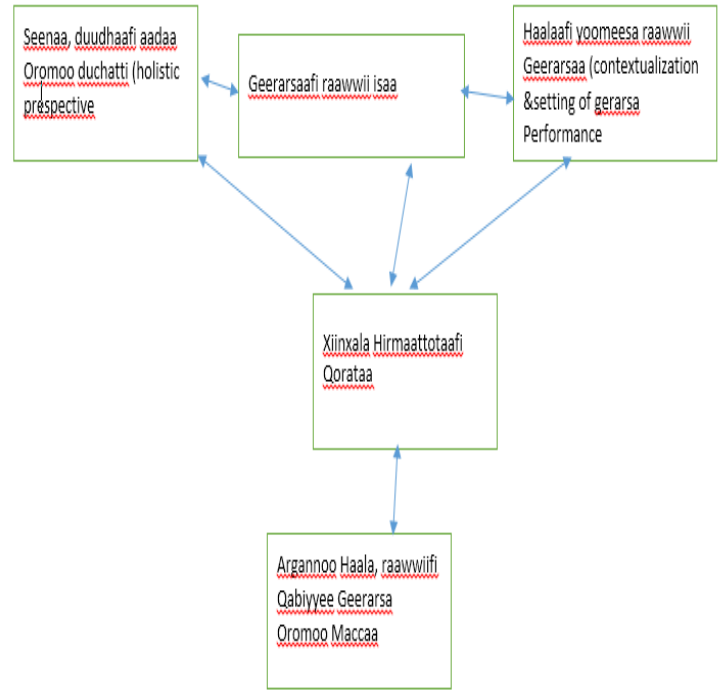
Seenaa, duudhaafi aadaa Oromoo duchatti (holistic prespective

Geerarsaafi raawwii isaa

Haalaafi yoomeesa raawwii Geerarsaa (contextualization &setting of gerarsa Performance

Xiinxala Hirmaattotaafi Qorataa

Argannoo Haala, raawwiifi Qabiyyee Geerarsa Oromoo Maccaa